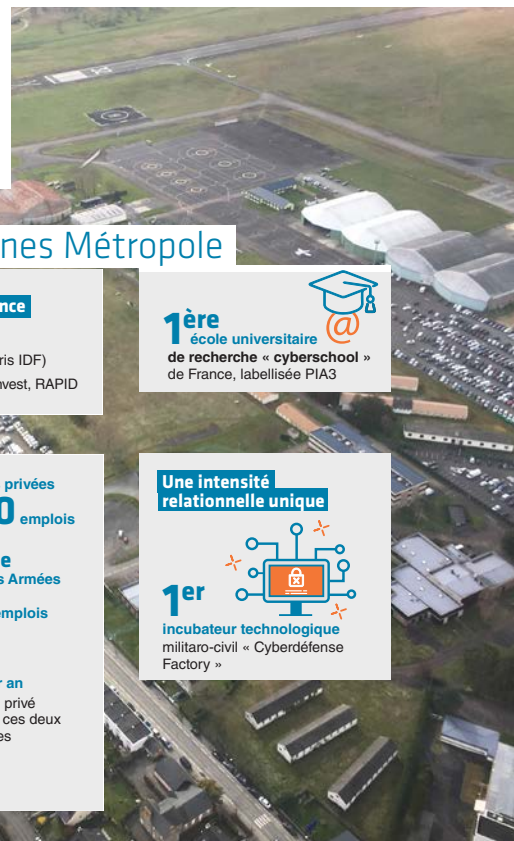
nes Métropole

nce

ris IDF)
vest, RAPID

1ère
école universitaire
de recherche « cyberschool »
de France, labellisée PIA3

privées
0 emplois

e
s Armées

mplois

r an
privé
ces deux
es

Une intensité
relationnelle unique

1er
incubateur technologique
militaro-civil « Cyberdéfense Factory »